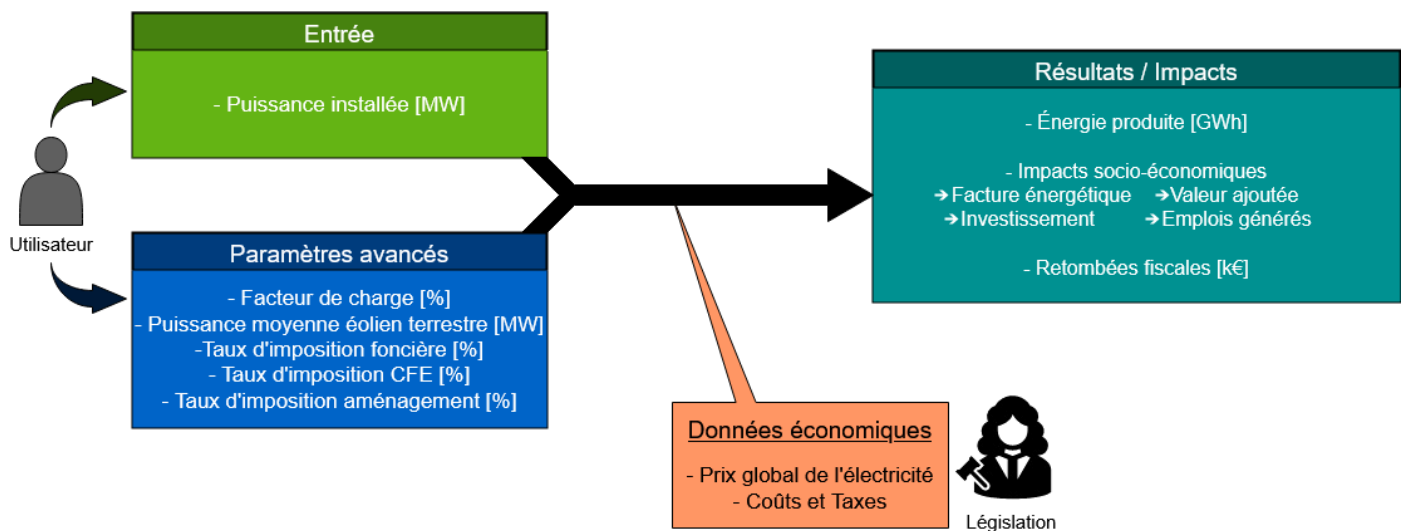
Utilisateur

Entrée

- Puissance installée [MW]

Paramètres avancés

- Facteur de charge [%]
- Puissance moyenne éolien terrestre [MW]
-Taux d'imposition foncière [%]
- Taux d'imposition CFE [%]
- Taux d'imposition aménagement [%]

Résultats / Impacts

- Énergie produite [GWh]

- Impacts socio-économiques
➔Facture énergétique ➔Valeur ajoutée
➔Investissement ➔Emplois générés

- Retombées fiscales [k€]

Données économiques

- Prix global de l'électricité
- Coûts et Taxes

Législation